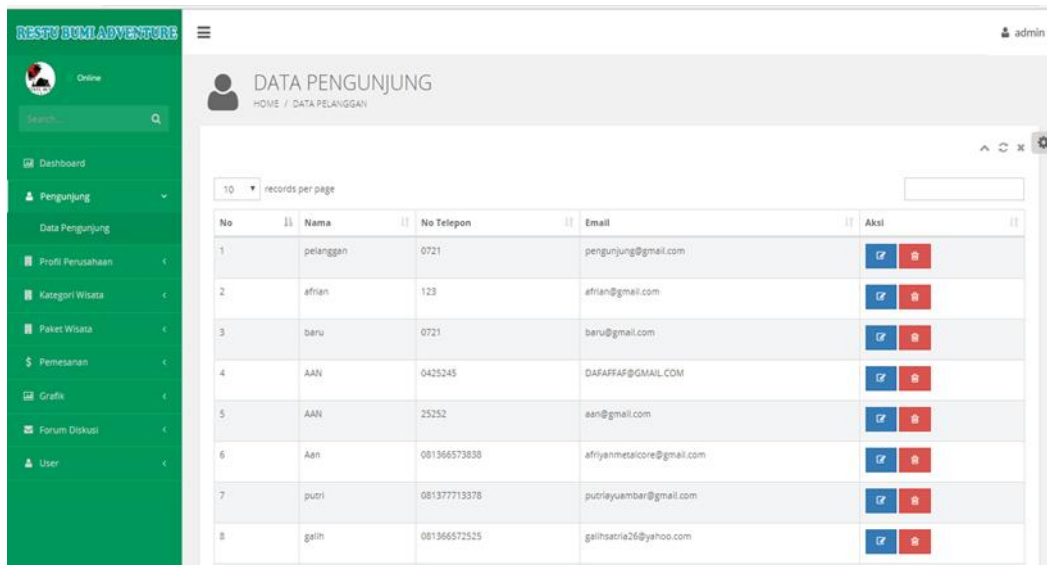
RESTU BUMI ADVENTURE

Online

Search...

Dashboard

Pengunjung

Data Pengunjung

Profil Perusahaan

Kategori Wisata

Paket Wisata

$ Pemesanan

Grafik

Forum Diskusi

User

admin

DATA PENGUNJUNG

HOME / DATA PELANGGAN

10 records per page

| No | Nama | No Telepon | Email | Aksi |
|---|---|---|---|---|
| 1 | pelanggan | 0721 | pengunjung@gmail.com | |
| 2 | afrian | 123 | afrian@gmail.com | |
| 3 | baru | 0721 | baru@gmail.com | |
| 4 | AAN | 0425245 | DAFAFFAF@GMAIL.COM | |
| 5 | AAN | 25252 | aan@gmail.com | |
| 6 | Aan | 081366573838 | afriyanmetalcore@gmail.com | |
| 7 | putri | 081377713378 | putriayuambar@gmail.com | |
| 8 | galih | 081366572525 | galihsatria26@yahoo.com | |